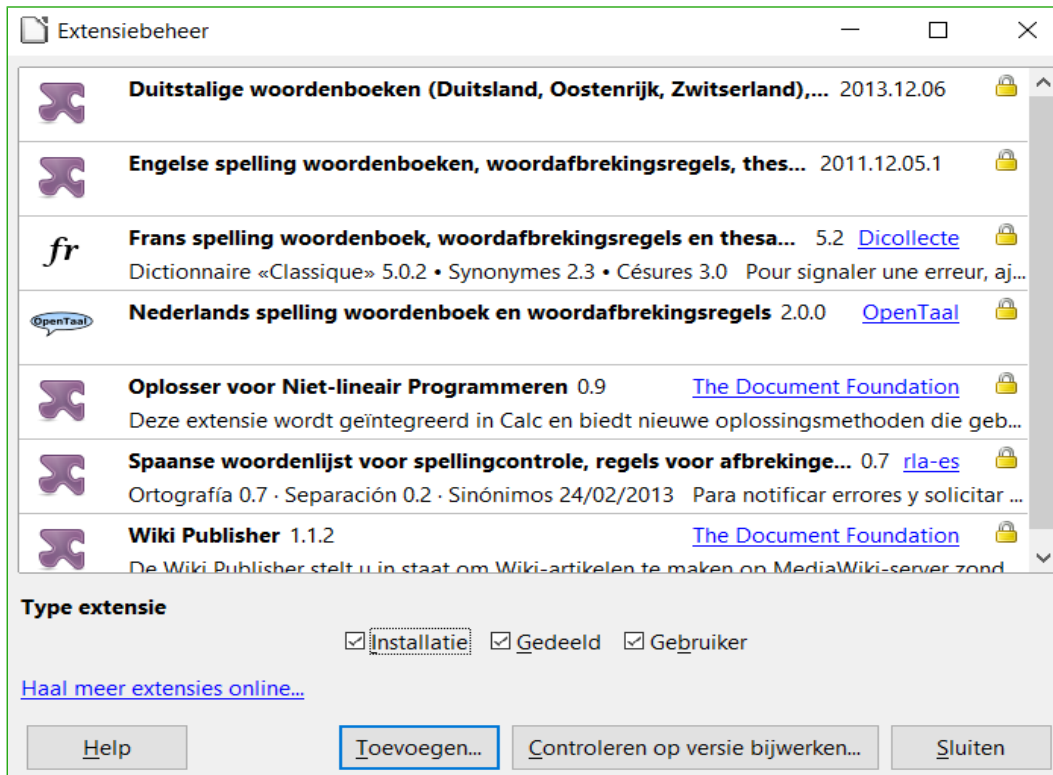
Extensiebeheer

fr

Duitstalige woordenboeken (Duitsland, Oostenrijk, Zwitserland),... 2013.12.06

Engelse spelling woordenboeken, woordafbrekingsregels, thes... 2011.12.05.1

Frans spelling woordenboek, woordafbrekingsregels en thesa... 5.2 Dicollecte
Dictionnaire «Classique» 5.0.2 • Synonymes 2.3 • Césures 3.0 Pour signaler une erreur, aj...

OpenTaal

Nederlands spelling woordenboek en woordafbrekingsregels 2.0.0 OpenTaal

Oplosser voor Niet-lineair Programmeren 0.9 The Document Foundation
Deze extensie wordt geïntegreerd in Calc en biedt nieuwe oplossingsmethoden die geb...

Spaanse woordenlijst voor spellingcontrole, regels voor afbrekinge... 0.7 rla-es
Ortografía 0.7 · Separación 0.2 · Sinónimos 24/02/2013 Para notificar errores y solicitar ...

Wiki Publisher 1.1.2 The Document Foundation
De Wiki Publisher stelt u in staat om Wiki-artikelen te maken op MediaWiki-server zond...

Type extensie

Installatie Gedeeld Gebruiker

Haal meer extensies online...

Help Toevoegen... Controleren op versie bijwerken... Sluiten